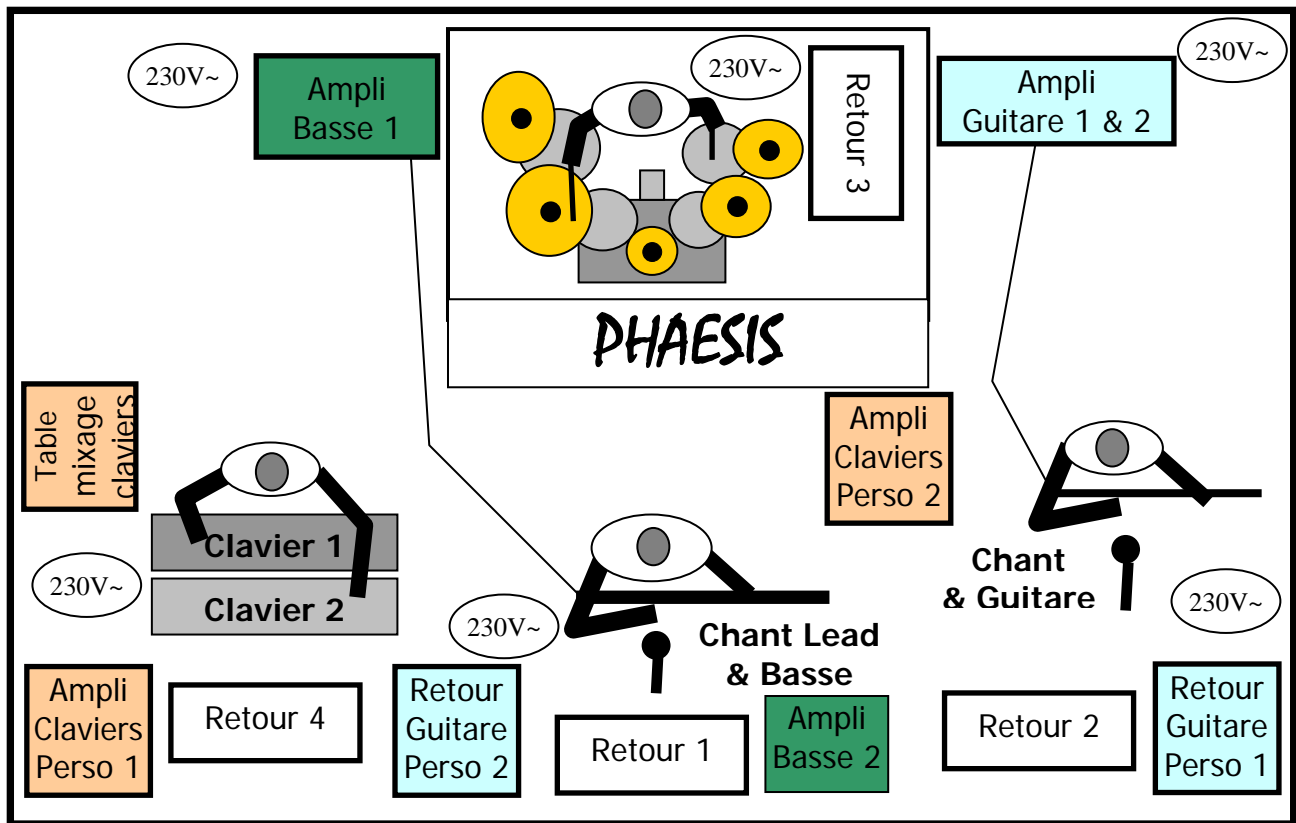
230V~

Ampli Basse 1

230V~

Retour 3

230V~

Ampli Guitare 1 & 2

PHAESIS

Table mixage claviers

Ampli Claviers Perso 2

Clavier 1

Clavier 2

230V~

Chant & Guitare

230V~

Chant Lead & Basse

230V~

Ampli Claviers Perso 1

Retour 4

Retour Guitare Perso 2

Retour 1

Ampli Basse 2

Retour 2

Retour Guitare Perso 1